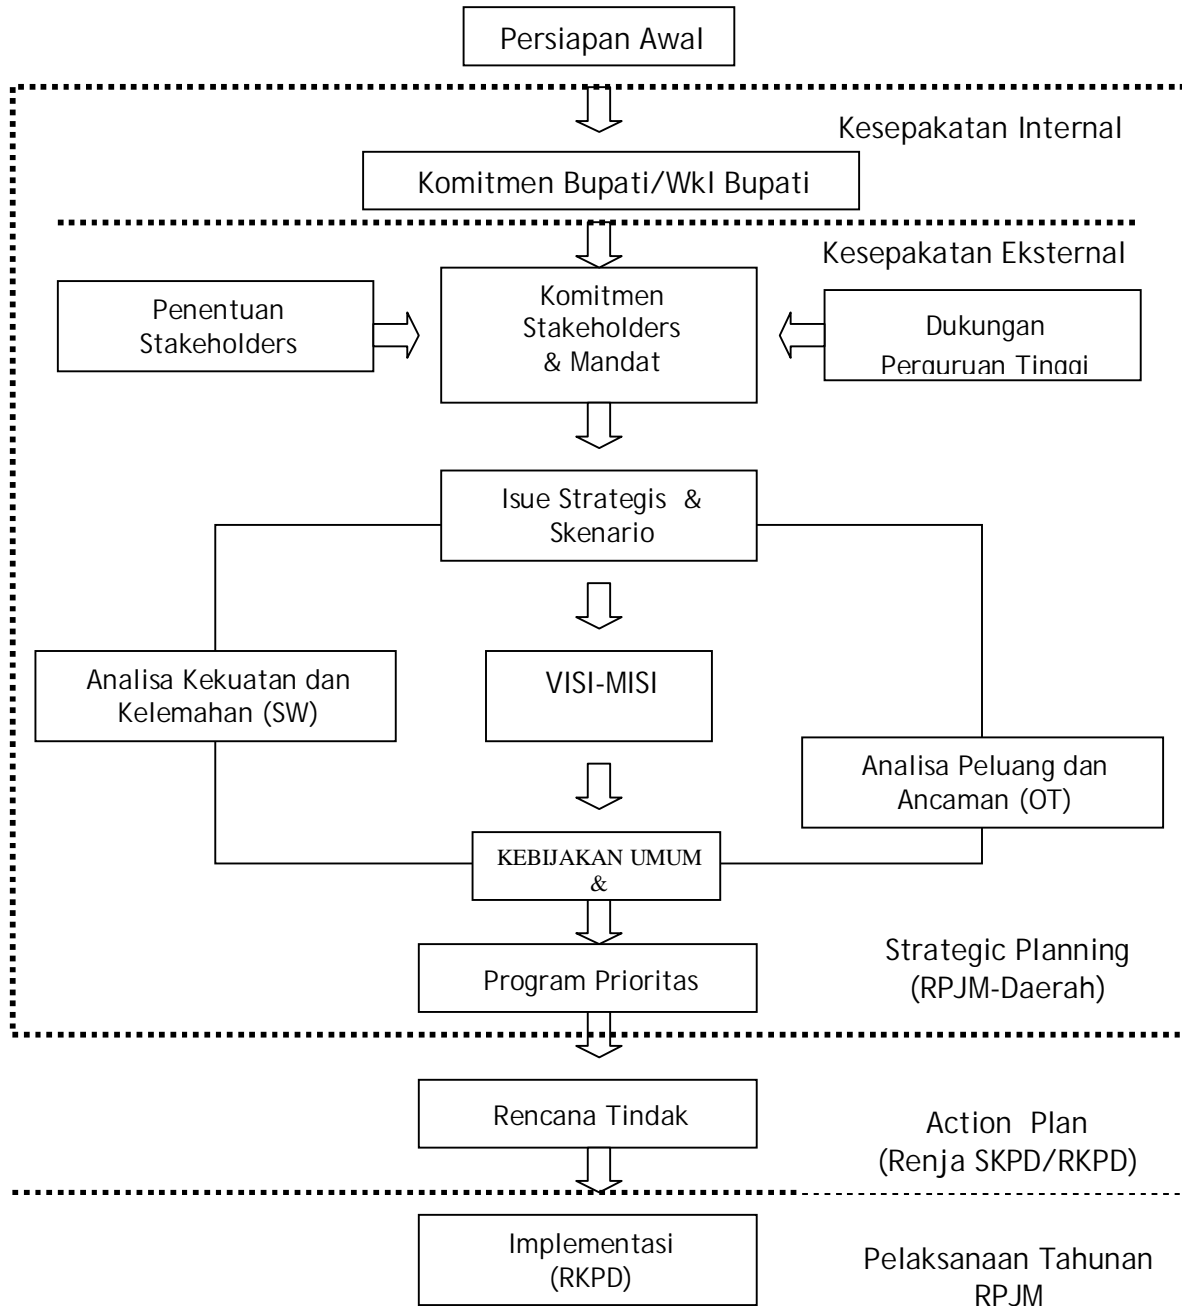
Persiapan Awal

Kesepakatan Internal

Komitmen Bupati/Wkl Bupati

Kesepakatan Eksternal

Penentuan Stakeholders

Komitmen Stakeholders & Mandat

Dukungan Perguruan Tinggi

Isue Strategis & Skenario

Analisa Kekuatan dan Kelemahan (SW)

VISI-MISI

Analisa Peluang dan Ancaman (OT)

KEBIJAKAN UMUM &

Strategic Planning (RPJM-Daerah)

Program Prioritas

Rencana Tindak

Action Plan (Renja SKPD/RKPD)

Implementasi (RKPD)

Pelaksanaan Tahunan RPJM